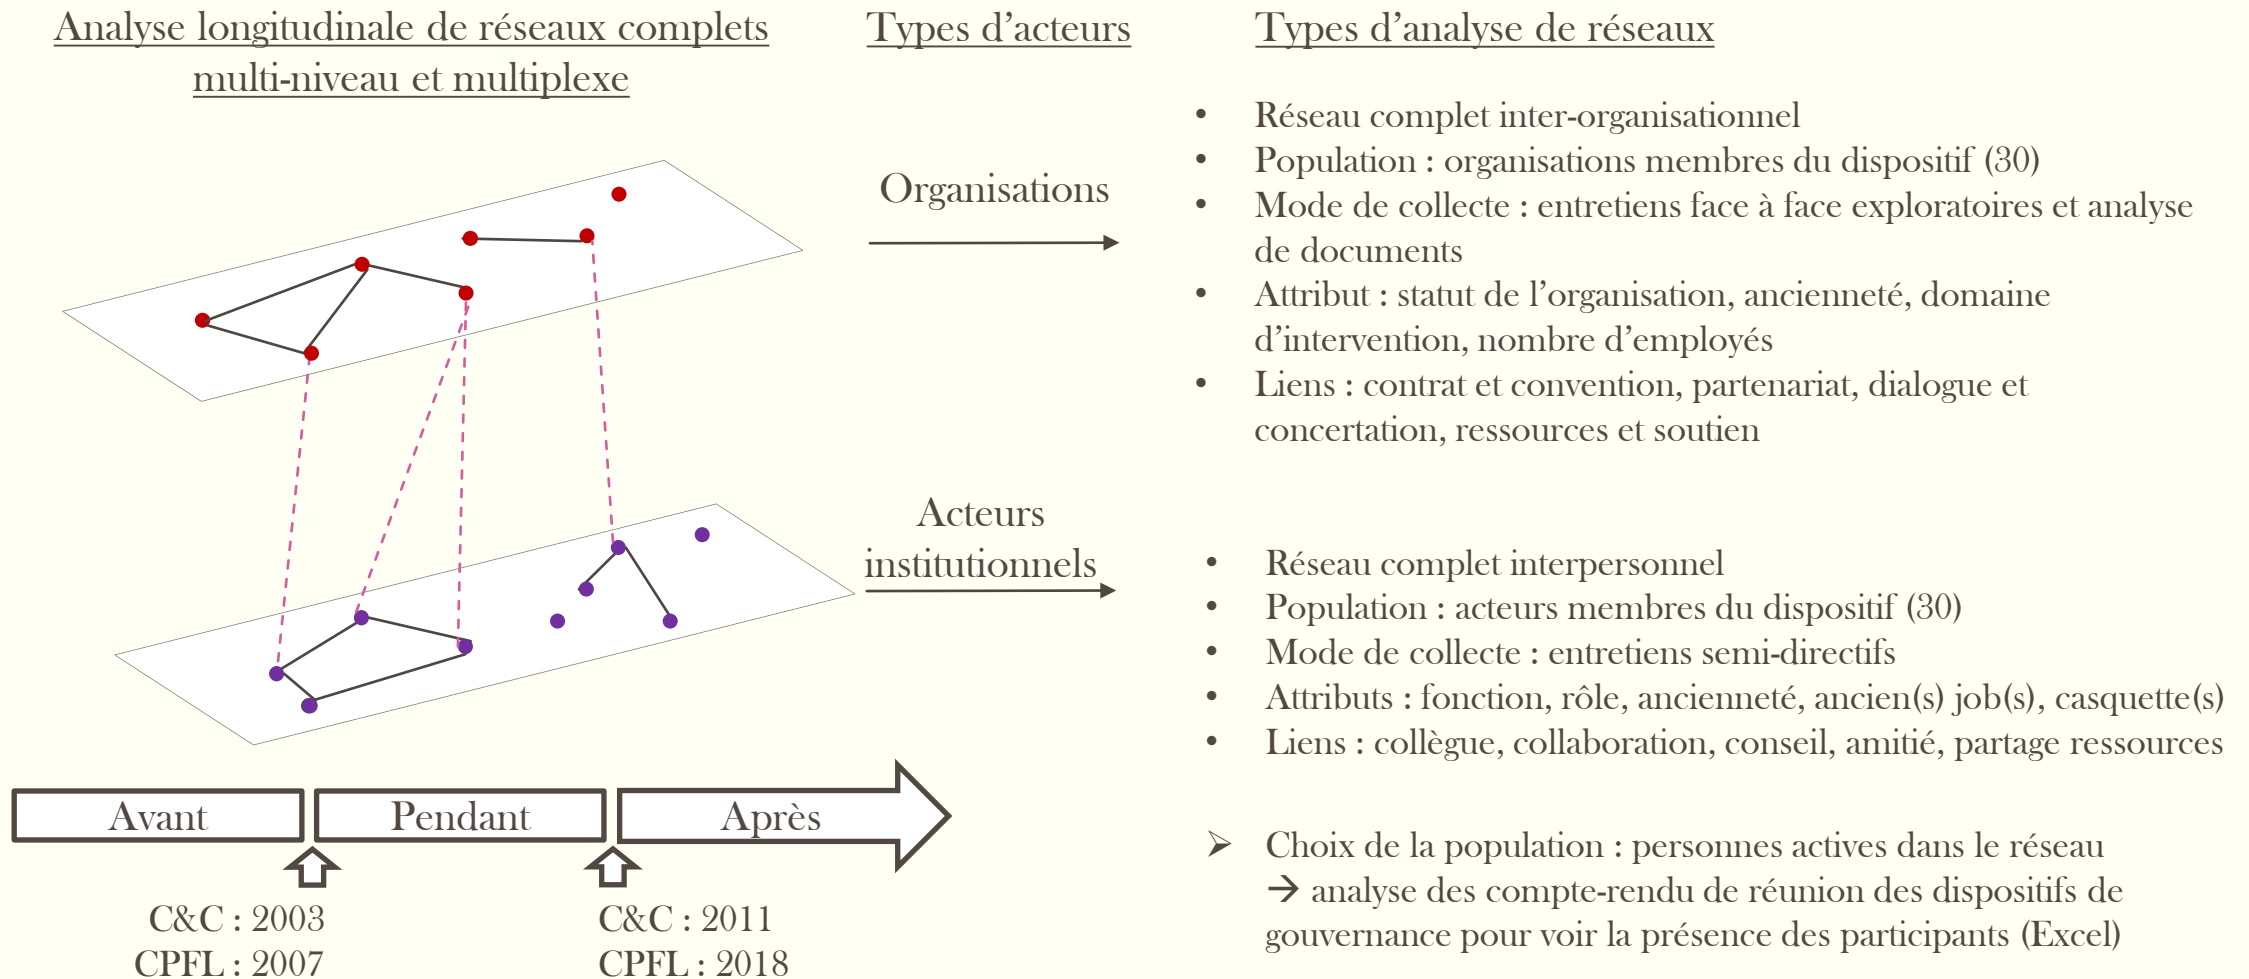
Analyse longitudinale de réseaux complets multi-niveau et multiplexe

Types d'acteurs

Types d'analyse de réseaux

Organisations

- Réseau complet inter-organisationnel
- Population : organisations membres du dispositif (30)
- Mode de collecte : entretiens face à face exploratoires et analyse de documents
- Attribut : statut de l'organisation, ancienneté, domaine d'intervention, nombre d'employés
- Liens : contrat et convention, partenariat, dialogue et concertation, ressources et soutien

Acteurs institutionnels

- Réseau complet interpersonnel
- Population : acteurs membres du dispositif (30)
- Mode de collecte : entretiens semi-directifs
- Attributs : fonction, rôle, ancienneté, ancien(s) job(s), casquette(s)
- Liens : collègue, collaboration, conseil, amitié, partage ressources

Avant

Pendant

Après

C&C : 2003
CPFL : 2007

C&C : 2011
CPFL : 2018

➢ Choix de la population : personnes actives dans le réseau → analyse des compte-rendu de réunion des dispositifs de gouvernance pour voir la présence des participants (Excel)